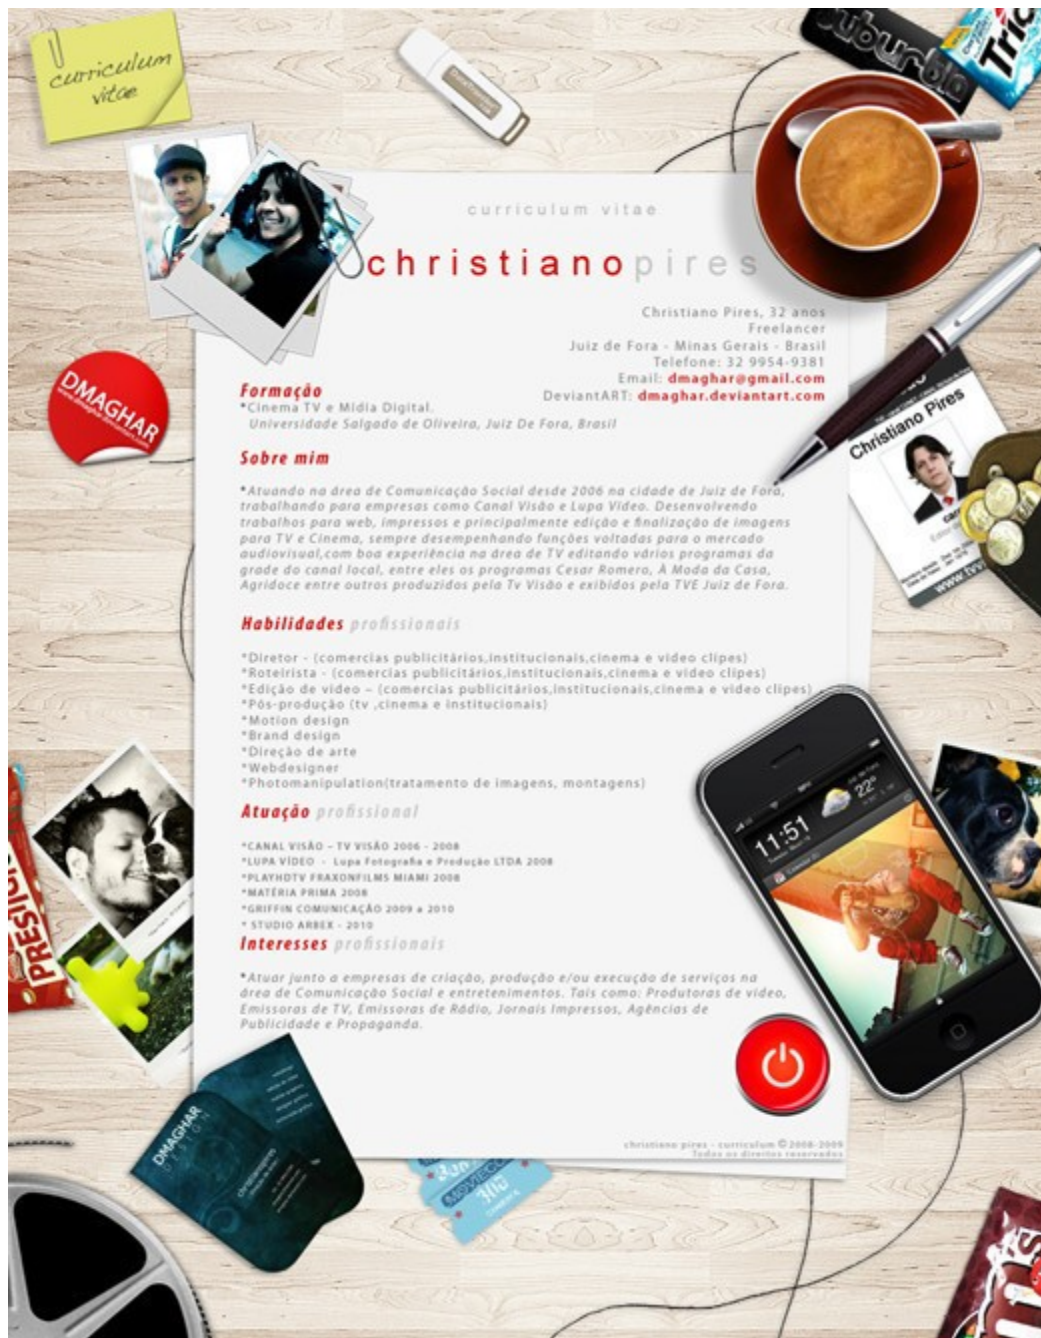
curriculum vitae

curriculum vitae

christianopires

Christiano Pires, 32 anos
Freelancer
Juiz de Fora - Minas Gerais - Brasil
Telefone: 32 9954-9381
Email: dmaghar@gmail.com
DeviantART: dmaghar.deviantart.com

DMAGHAR

Formação
*Cinema TV e Mídia Digital.
Universidade Salgado de Oliveira, Juiz De Fora, Brasil

Sobre mim

*Atuando na área de Comunicação Social desde 2006 na cidade de Juiz de Fora, trabalhando para empresas como Canal Visão e Lupa Video. Desenvolvendo trabalhos para web, impressos e principalmente edição e finalização de imagens para TV e Cinema, sempre desempenhando funções voltadas para o mercado audiovisual,com boa experiência na área de TV editando vários programas da grade do canal local, entre eles os programas Cesar Romero, À Moda da Casa, Agridoce entre outros produzidos pela Tv Visão e exibidos pela TVE Juiz de Fora.

Habilidades profissionais

*Diretor - (comercias publicitários,institucionais,cinema e video clipes)
*Roteirista - (comercias publicitários,institucionais,cinema e video clipes)
*Edição de video - (comercias publicitários,institucionais,cinema e video clipes)
*Pós-produção (tv ,cinema e institucionais)
*Motion design
*Brand design
*Direção de arte
*Webdesigner
*Photomanipulation(tratamento de imagens, montagens)

Atuação profissional

*CANAL VISÃO - TV VISÃO 2006 - 2008
*LUPA VIDEO - Lupa Fotografia e Produção LTDA 2008
*PLAYHOTV FRAXONFILMS MIAMI 2008
*MATÉRIA PRIMA 2008
*GRIFFIN COMUNICAÇÃO 2009 a 2010
* STUDIO ARBEX - 2010

Interesses profissionais

*Atuar junto a empresas de criação, produção e/ou execução de serviços na área de Comunicação Social e entretenimentos. Tais como: Produtoras de video, Emissoras de TV, Emissoras de Rádio, Jornais Impressos, Agências de Publicidade e Propaganda.

christiano pires - curriculum © 2008-2009
Todos os direitos reservados

Christiano Pires

11:51

22°

suburbia

Trident

PRESIDENT

DMAGHAR